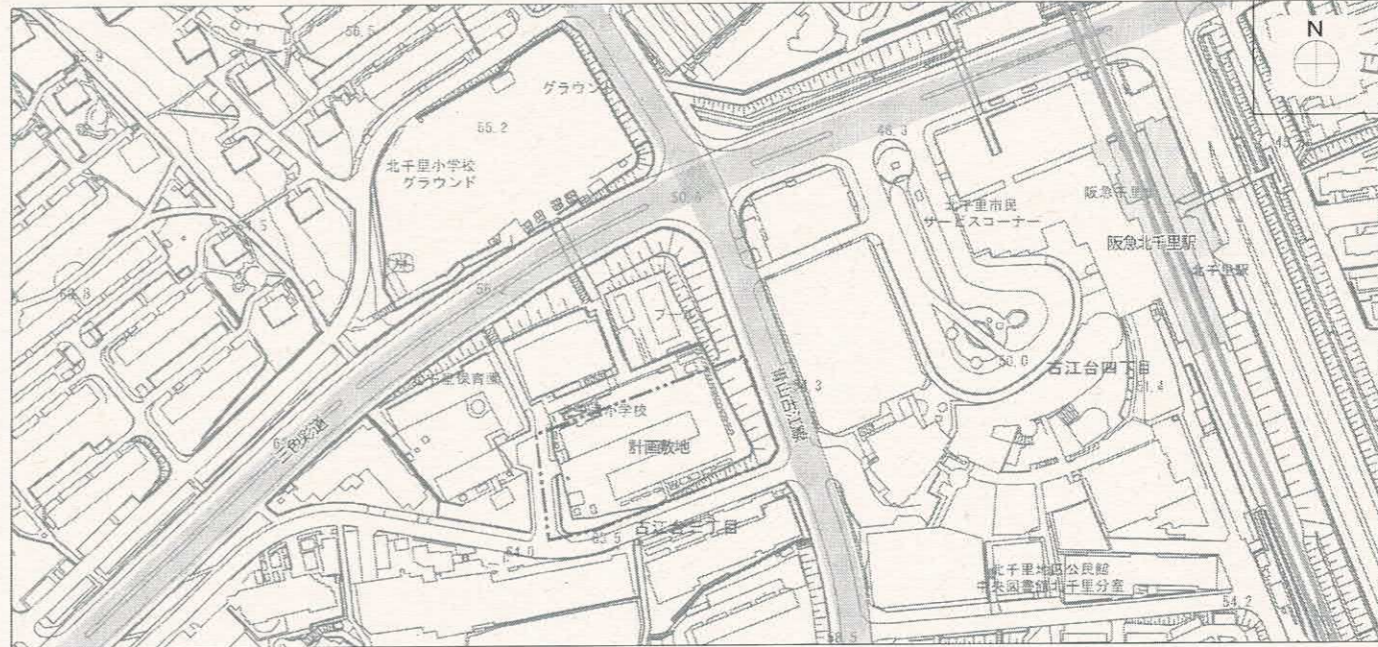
N

グラウンド

55.2

北千里小学校
グラウンド

48.3

50.8

北千里市民
サービスコーナー

阪急千里線

阪急北千里駅

北千里駅

プール

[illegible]保育園

北千里小学校

計画敷地

三色彩道

古江台二丁目

古江台四丁目

50.0

北千里地区公民館
中央図書館北千里分室

54.2